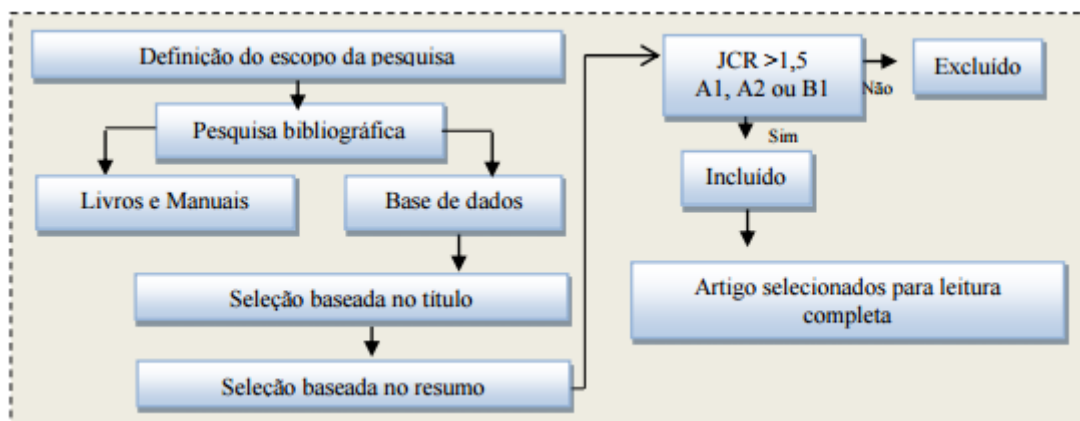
Definição do escopo da pesquisa

Pesquisa bibliográfica

Livros e Manuais

Base de dados

Seleção baseada no título

Seleção baseada no resumo

JCR >1,5
A1, A2 ou B1

Não

Excluído

Sim

Incluido

Artigo selecionados para leitura completa